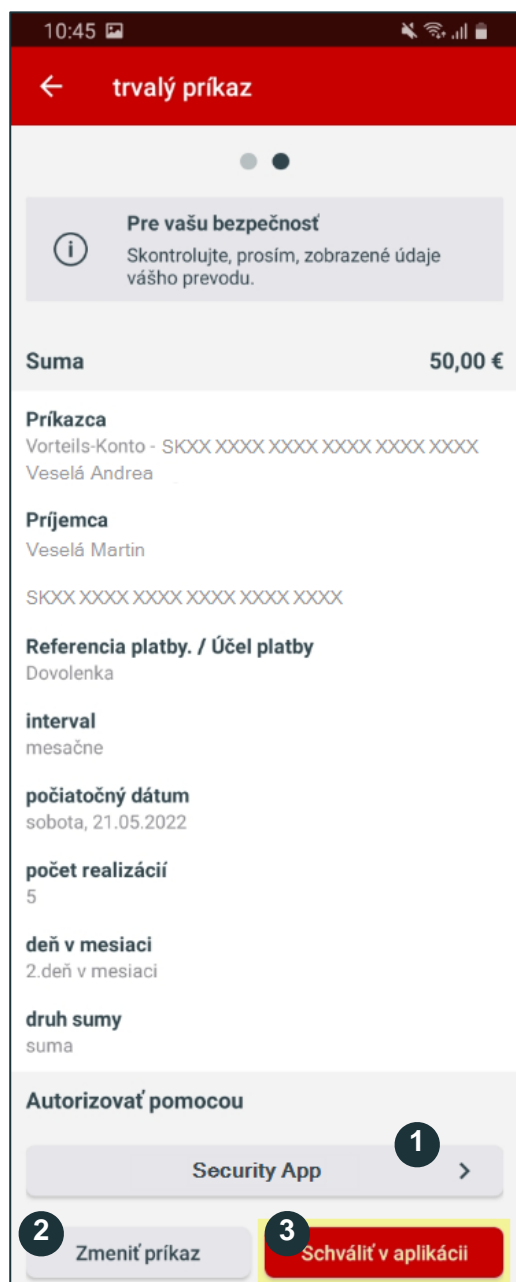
10:45

trvalý príkaz

Pre vašu bezpečnosť
Skontrolujte, prosím, zobrazené údaje vášho prevodu.

Suma 50,00 €

Príkazca
Vorteils-Konto - SKXX XXXX XXXX XXXX XXXX XXXX
Veselá Andrea

Príjemca
Veselá Martin

SKXX XXXX XXXX XXXX XXXX XXXX

Referencia platby. / Účel platby
Dovolenka

interval
mesačne

počiatočný dátum
sobota, 21.05.2022

počet realizácií
5

deň v mesiaci
2.deň v mesiaci

druh sumy
suma

Autorizovať pomocou

1

Security App

2

Zmeniť príkaz

3

Schváliť v aplikácii